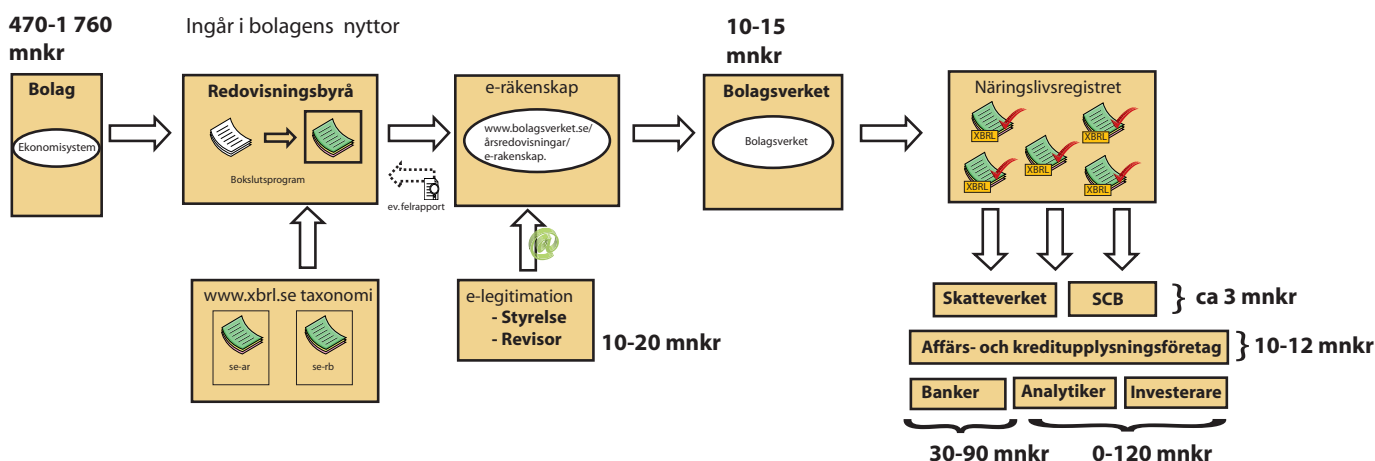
470-1 760 mnkr

Ingår i bolagens nyttor

10-15 mnkr

Bolag

Ekonomisystem

Redovisningsbyrå

Bokslutsprogram

e-räkenskap

www.bolagsverket.se/årsredovisningar/e-rakenskap.

ev.felrapport

Bolagsverket

Bolagsverket

Näringslivsregistret

XBRL

XBRL

XBRL

XBRL

XBRL

XBRL

www.xbrl.se taxonomi

se-ar

se-rb

e-legitimation
- Styrelse
- Revisor

10-20 mnkr

Skatteverket

SCB

} ca 3 mnkr

Affärs- och kreditupplysningsföretag

} 10-12 mnkr

Banker

Analytiker

Investerare

30-90 mnkr

0-120 mnkr